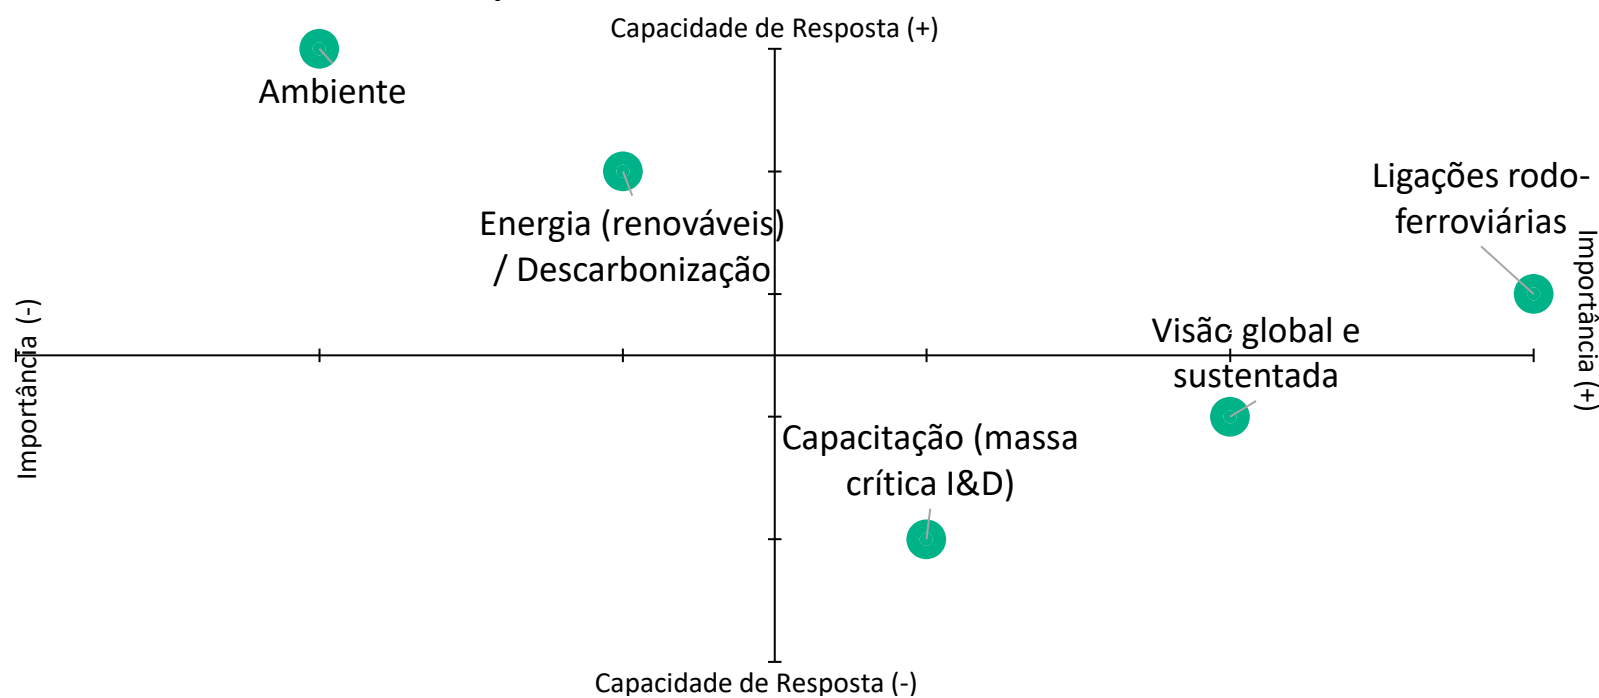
Capacidade de Resposta (+)

Ambiente

Energia (renováveis) / Descarbonização

Ligações rodo-ferroviárias

Importância (-)

Importância (+)

Visão global e sustentada

Capacitação (massa crítica I&D)

Capacidade de Resposta (-)